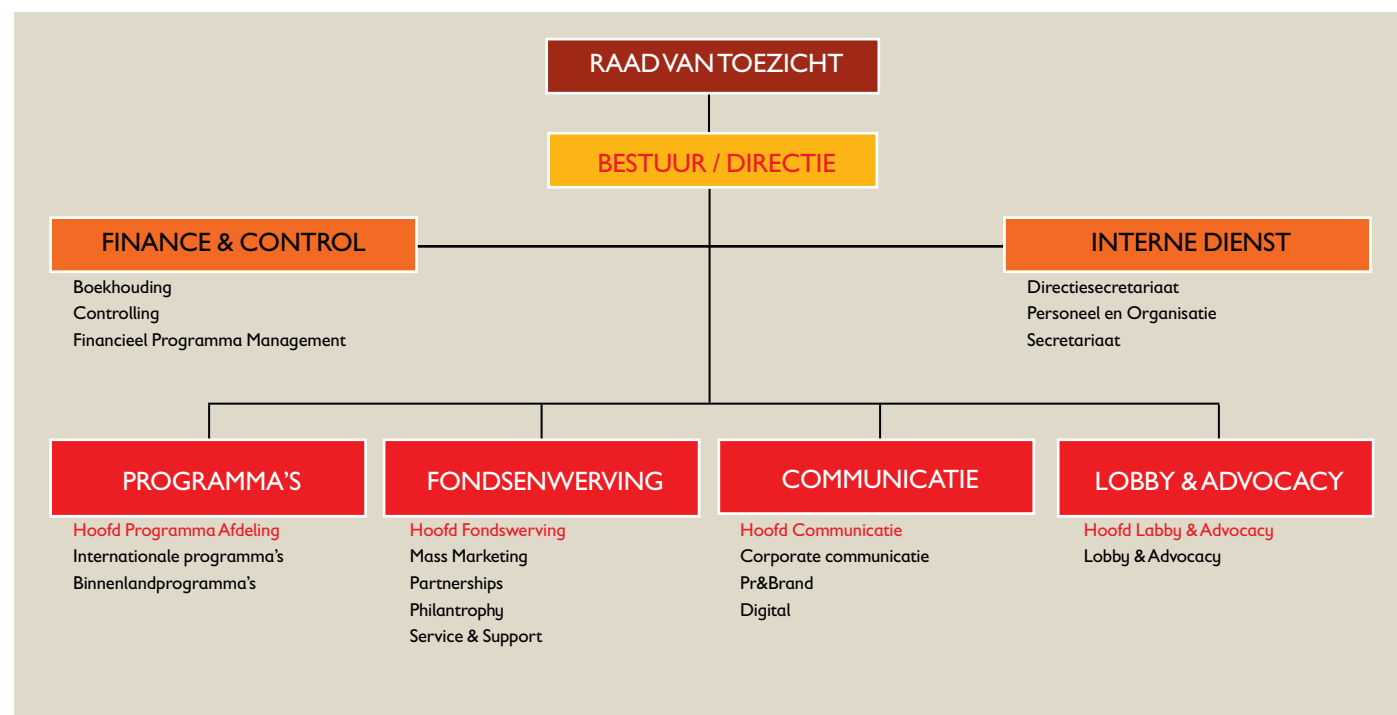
RAAD VAN TOEZICHT

BESTUUR / DIRECTIE

FINANCE & CONTROL

Boekhouding
Controlling
Financieel Programma Management

INTERNE DIENST

Directiesecretariaat
Personeel en Organisatie
Secretariaat

PROGRAMMA'S

Hoofd Programma Afdeling
Internationale programma's
Binnenlandprogramma's

FONDSENWERVING

Hoofd Fondswerving
Mass Marketing
Partnerships
Philantrophy
Service & Support

COMMUNICATIE

Hoofd Communicatie
Corporate communicatie
Pr&Brand
Digital

LOBBY & ADVOCACY

Hoofd Labby & Advocacy
Lobby & Advocacy